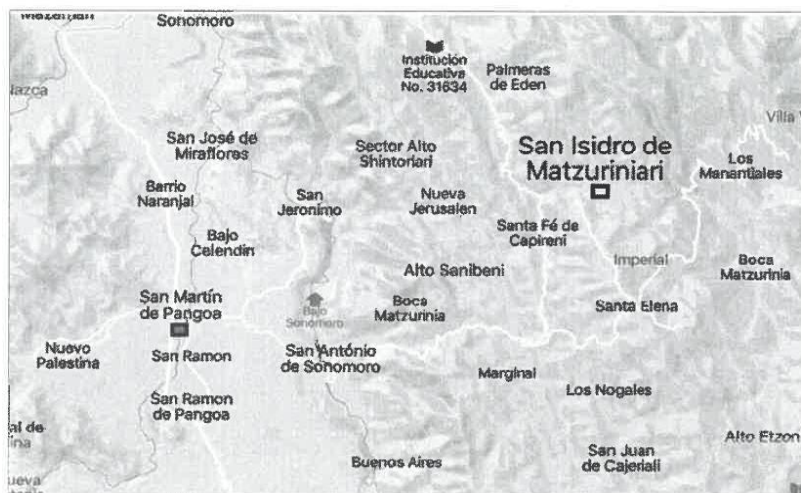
Mazamari
Sonomoro
Institución Educativa No. 31634
Palmeras de Eden
Nazca
Villa
San José de Miraflores
Sector Alto Shintoriari
San Isidro de Matzuriniari
Los Manantiales
Barrio Naranjal
San Jeronimo
Nueva Jerusalen
Santa Fé de Capireni
Bajo Celendin
Imperial
Boca Matzurinia
Alto Sanibeni
San Martín de Pangoa
Bajo Sonomoro
Boca Matzurinia
Santa Elena
Nuevo Palestina
San Ramon
San António de Sonomoro
Marginal
Los Nogales
San Ramon de Pangoa
al de
ina
San Juan de Cajeriali
Alto Etzon
Buenos Aires
ueva